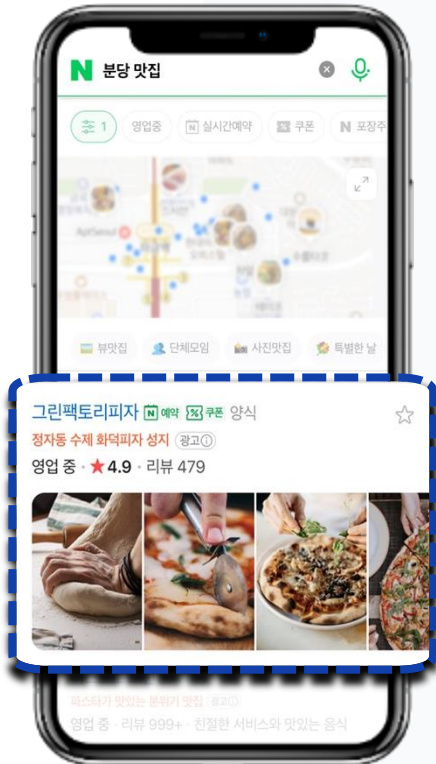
N 분당 맛집

1 영업중 N 실시간예약 쿠폰 N 포장주

뷰맛집 단체모임 사진맛집 특별한 날

그린팩토리피자 N 예약 쿠폰 양식
정자동 수제 화덕피자 성지 광고ⓘ
영업 중 · ★4.9 · 리뷰 479

파스타가 맛있는 분위기 맛집 광고ⓘ
영업 중 · 리뷰 999+ · 친절한 서비스와 맛있는 음식